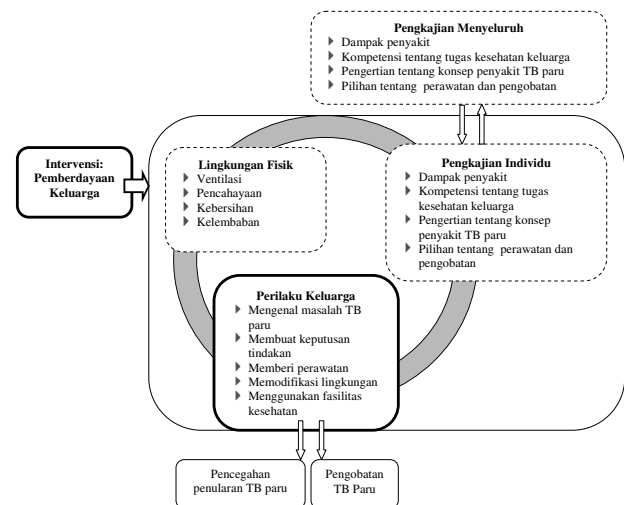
Pengkajian Menyeluruh
Dampak penyakit
Kompetensi tentang tugas kesehatan keluarga
Pengertian tentang konsep penyakit TB paru
Pilihan tentang perawatan dan pengobatan

Intervensi: Pemberdayaan Keluarga

Lingkungan Fisik
Ventilasi
Pencahayaan
Kebersihan
Kelembaban

Pengkajian Individu
Dampak penyakit
Kompetensi tentang tugas kesehatan keluarga
Pengertian tentang konsep penyakit TB paru
Pilihan tentang perawatan dan pengobatan

Perilaku Keluarga
Mengenal masalah TB paru
Membuat keputusan tindakan
Memberi perawatan
Memodifikasi lingkungan
Menggunakan fasilitas kesehatan

Pencegahan penularan TB paru

Pengobatan TB Paru